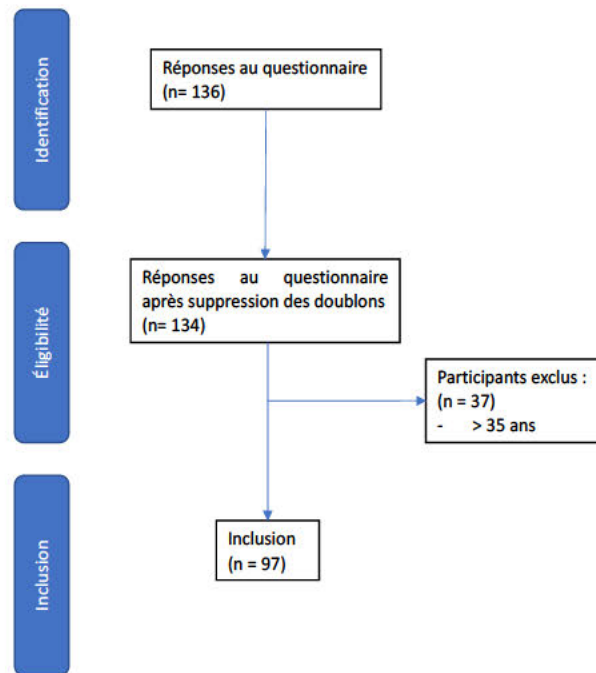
Identification

Réponses au questionnaire (n= 136)

Éligibilité

Réponses au questionnaire après suppression des doublons (n= 134)

Participants exclus : (n = 37)
- > 35 ans

Inclusion

Inclusion (n = 97)